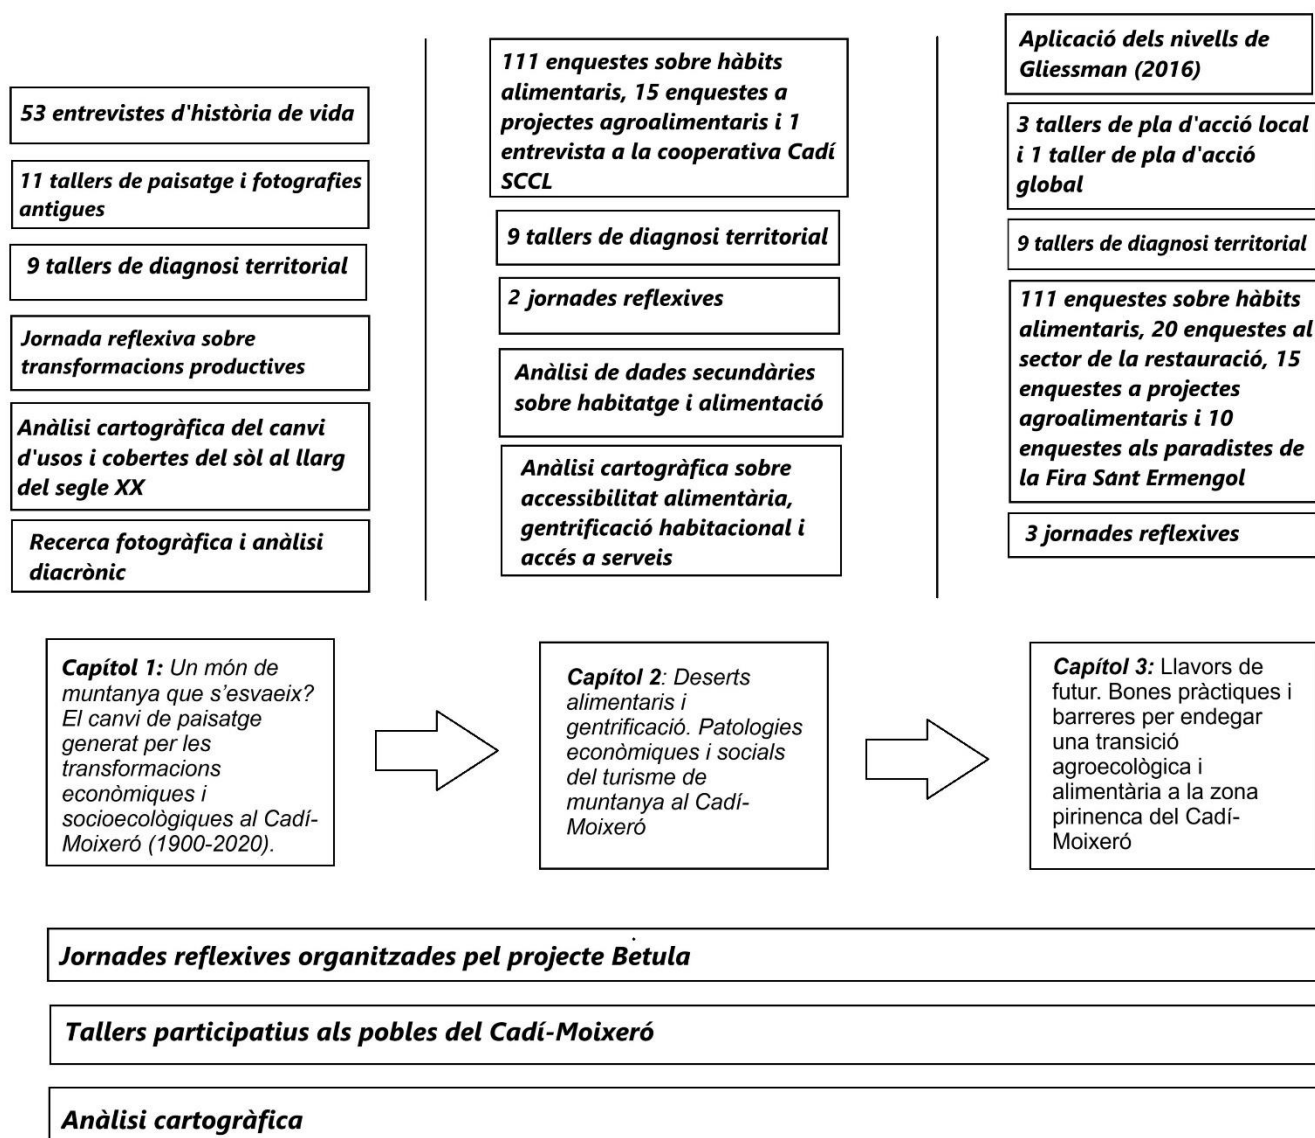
53 entrevistes d'història de vida

11 tallers de paisatge i fotografies antigues

9 tallers de diagnosi territorial

Jornada reflexiva sobre transformacions productives

Anàlisi cartogràfica del canvi d'usos i cobertes del sòl al llarg del segle XX

Recerca fotogràfica i anàlisi diacrònic

111 enquestes sobre hàbits alimentaris, 15 enquestes a projectes agroalimentaris i 1 entrevista a la cooperativa Cadí SCCL

9 tallers de diagnosi territorial

2 jornades reflexives

Anàlisi de dades secundàries sobre habitatge i alimentació

Anàlisi cartogràfica sobre accessibilitat alimentària, gentrificació habitacional i accés a serveis

Aplicació dels nivells de Gliessman (2016)

3 tallers de pla d'acció local i 1 taller de pla d'acció global

9 tallers de diagnosi territorial

111 enquestes sobre hàbits alimentaris, 20 enquestes al sector de la restauració, 15 enquestes a projectes agroalimentaris i 10 enquestes als paradistes de la Fira Sant Ermengol

3 jornades reflexives

Capítol 1: Un món de muntanya que s'esvaeix? El canvi de paisatge generat per les transformacions econòmiques i socioecològiques al Cadí-Moixeró (1900-2020).

Capítol 2: Deserts alimentaris i gentrificació. Patologies econòmiques i socials del turisme de muntanya al Cadí-Moixeró

Capítol 3: Llavors de futur. Bones pràctiques i barreres per endegar una transició agroecològica i alimentària a la zona pirinenca del Cadí-Moixeró

Jornades reflexives organitzades pel projecte Betula

Tallers participatius als pobles del Cadí-Moixeró

Anàlisi cartogràfica